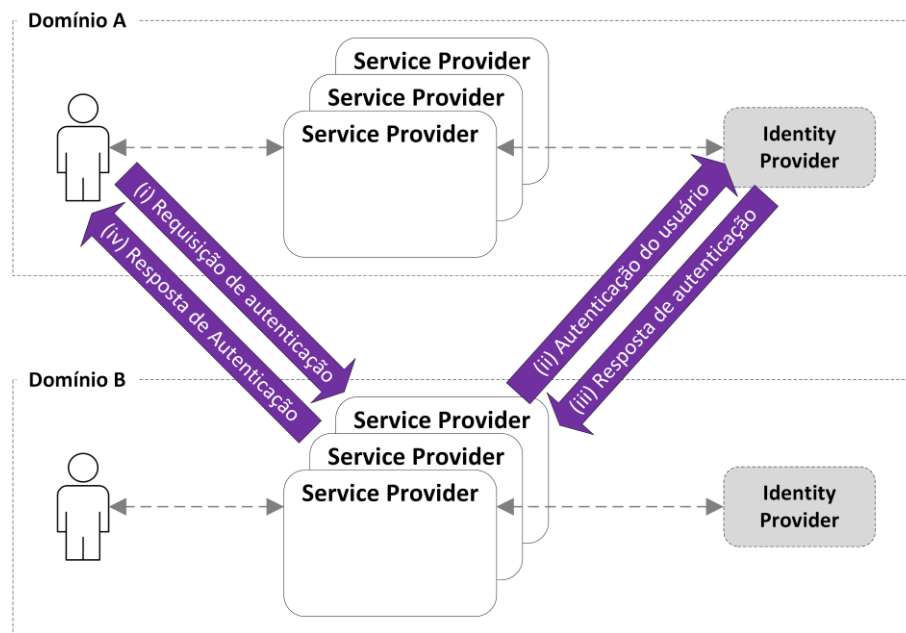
Domínio A

Service Provider
Service Provider
Service Provider

Identity Provider

(i) Requisição de autenticação

(iv) Resposta de Autenticação

(ii) Autenticação do usuário

(iii) Resposta de autenticação

Domínio B

Service Provider
Service Provider
Service Provider

Identity Provider